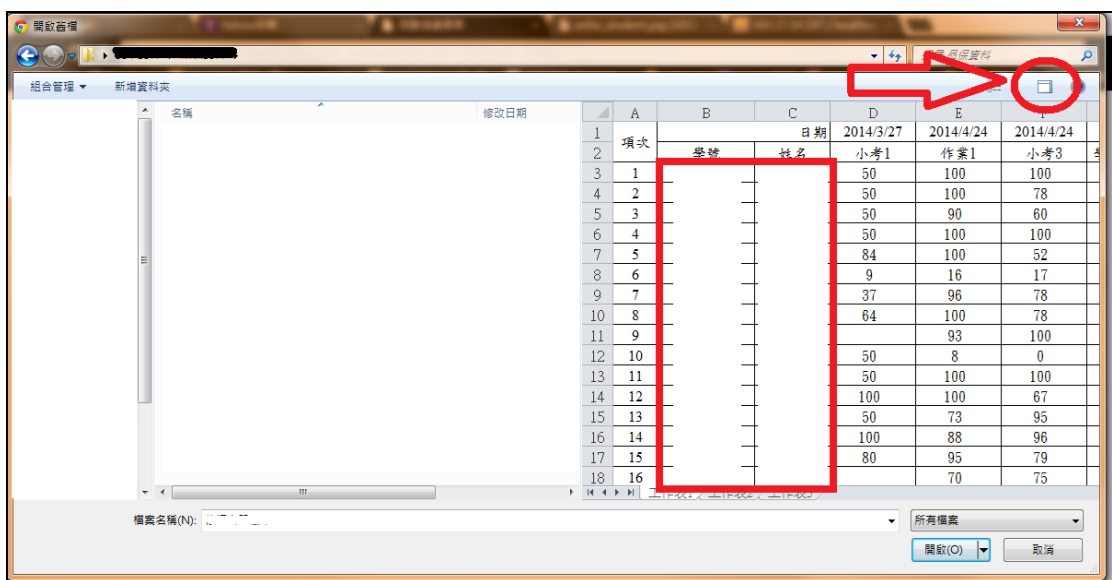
開啟舊檔

組合管理 ▾ 新增資料夾

名稱 修改日期

| | A | B | C | D | E | F |
|---|---|---|---|---|---|---|
| 1 | 項次 | | 日期 | 2014/3/27 | 2014/4/24 | 2014/4/24 |
| 2 | | 學號 | 姓名 | 小考1 | 作業1 | 小考3 |
| 3 | 1 | | | 50 | 100 | 100 |
| 4 | 2 | | | 50 | 100 | 78 |
| 5 | 3 | | | 50 | 90 | 60 |
| 6 | 4 | | | 50 | 100 | 100 |
| 7 | 5 | | | 84 | 100 | 52 |
| 8 | 6 | | | 9 | 16 | 17 |
| 9 | 7 | | | 37 | 96 | 78 |
| 10 | 8 | | | 64 | 100 | 78 |
| 11 | 9 | | | | 93 | 100 |
| 12 | 10 | | | 50 | 8 | 0 |
| 13 | 11 | | | 50 | 100 | 100 |
| 14 | 12 | | | 100 | 100 | 67 |
| 15 | 13 | | | 50 | 73 | 95 |
| 16 | 14 | | | 100 | 88 | 96 |
| 17 | 15 | | | 80 | 95 | 79 |
| 18 | 16 | | | | 70 | 75 |

工作表1 工作表2 工作表3

檔案名稱(N):

所有檔案

開啟(O) 取消